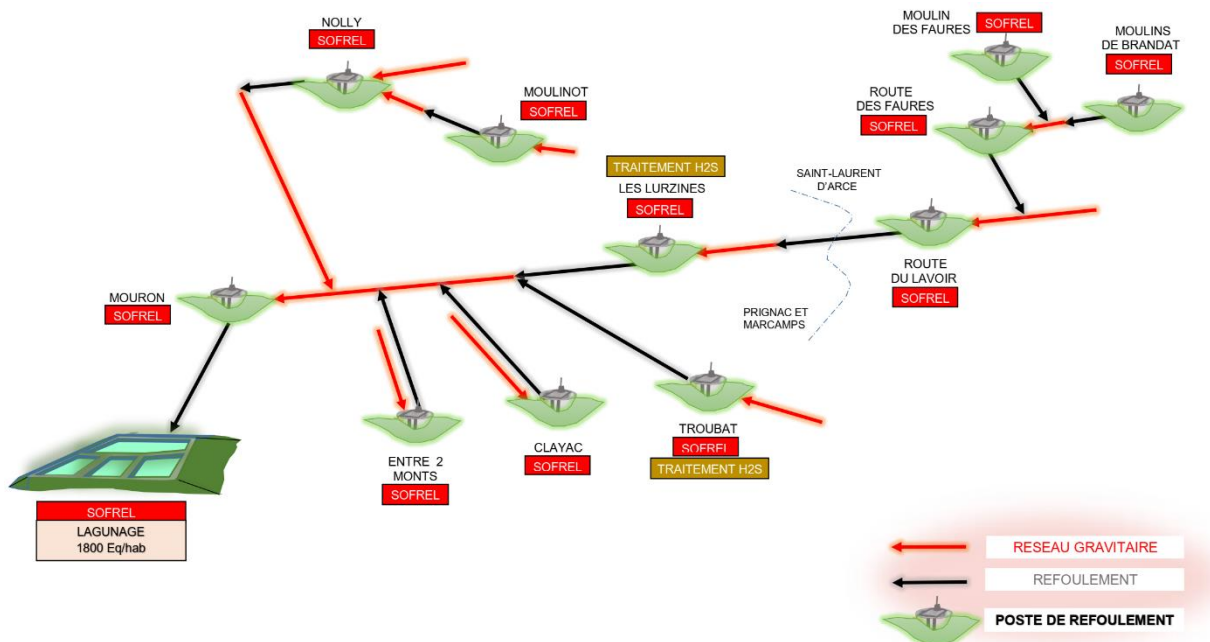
NOLLY
SOFREL

MOULINOT
SOFREL

MOULIN DES FAURES
SOFREL

MOULINS DE BRANDAT
SOFREL

ROUTE DES FAURES
SOFREL

TRAITEMENT H2S
LES LURZINES
SOFREL

SAINT-LAURENT D'ARCE

ROUTE DU LAVOIR
SOFREL

MOURON
SOFREL

PRIGNAC ET MARCAMPS

ENTRE 2 MONTS
SOFREL

CLAYAC
SOFREL

TROUBAT
SOFREL
TRAITEMENT H2S

SOFREL
LAGUNAGE
1800 Eq/hab

RESEAU GRAVITAIRE
REFOULEMENT
POSTE DE REFOULEMENT